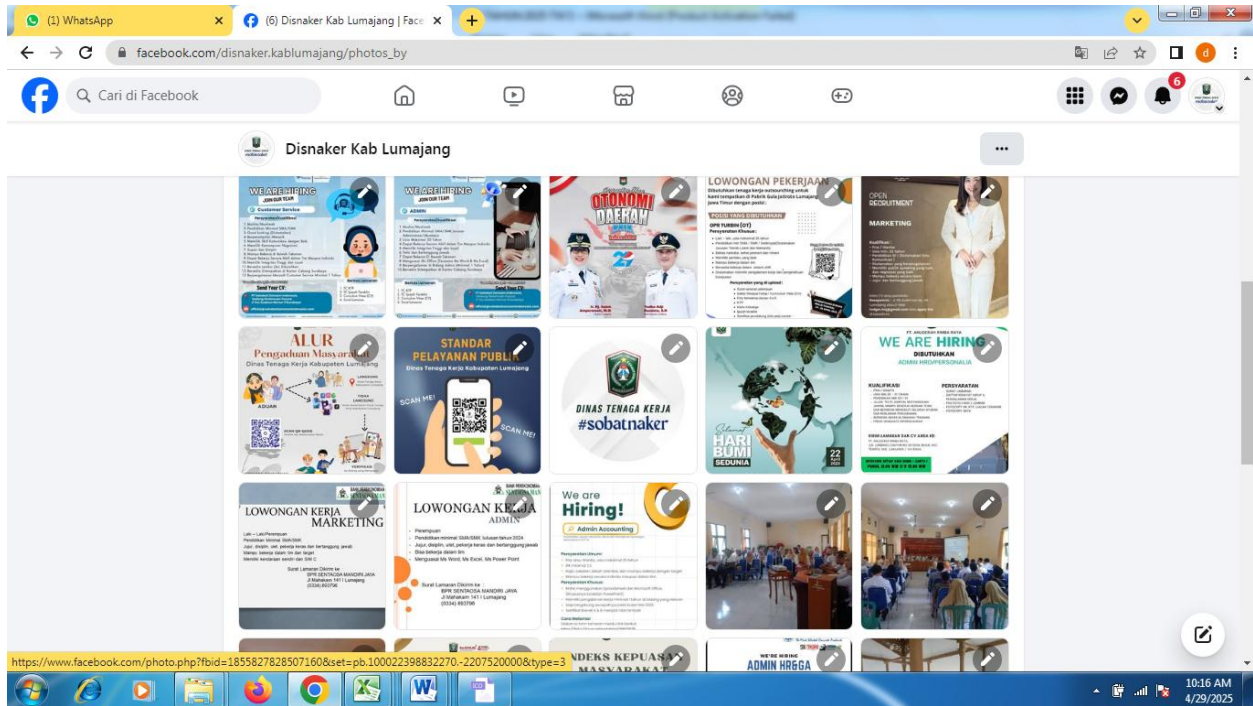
(1) WhatsApp
(6) Disnaker Kab Lumajang | Face
facebook.com/disnaker.kablumajang/photos_by
Cari di Facebook
6
Disnaker Kab Lumajang
...
WE ARE HIRING
Customer Service
WE ARE HIRING
ADMIN
OTONOMI DAERAH
LOWONGAN PEKERJAAN
OPEN RECRUITMENT
MARKETING
ALUR
Pengaduan Masyarakat
Dinas Tenaga Kerja Kabupaten Lumajang
STANDAR PELAYANAN PUBLIK
Dinas Tenaga Kerja Kabupaten Lumajang
SCAN ME!
SCAN ME!
DINAS TENAGA KERJA
#sobatnaker
HARI BUMI SEDUNIA
22
WE ARE HIRING
DIBUTUHKAN
ADMIN HRD/PERSONALIA
KUALIFIKASI
PERSYARATAN
LOWONGAN KERJA
MARKETING
LOWONGAN KERJA
ADMIN
We are Hiring!
Admin Accounting
INDEKS KEPUASAN MASYARAKAT
WE'RE HIRING
ADMIN HR&GA
https://www.facebook.com/photo.php?fbid=1855827828507160&set=pb.100022398832270.-2207520000&type=3
10:16 AM
4/29/2025